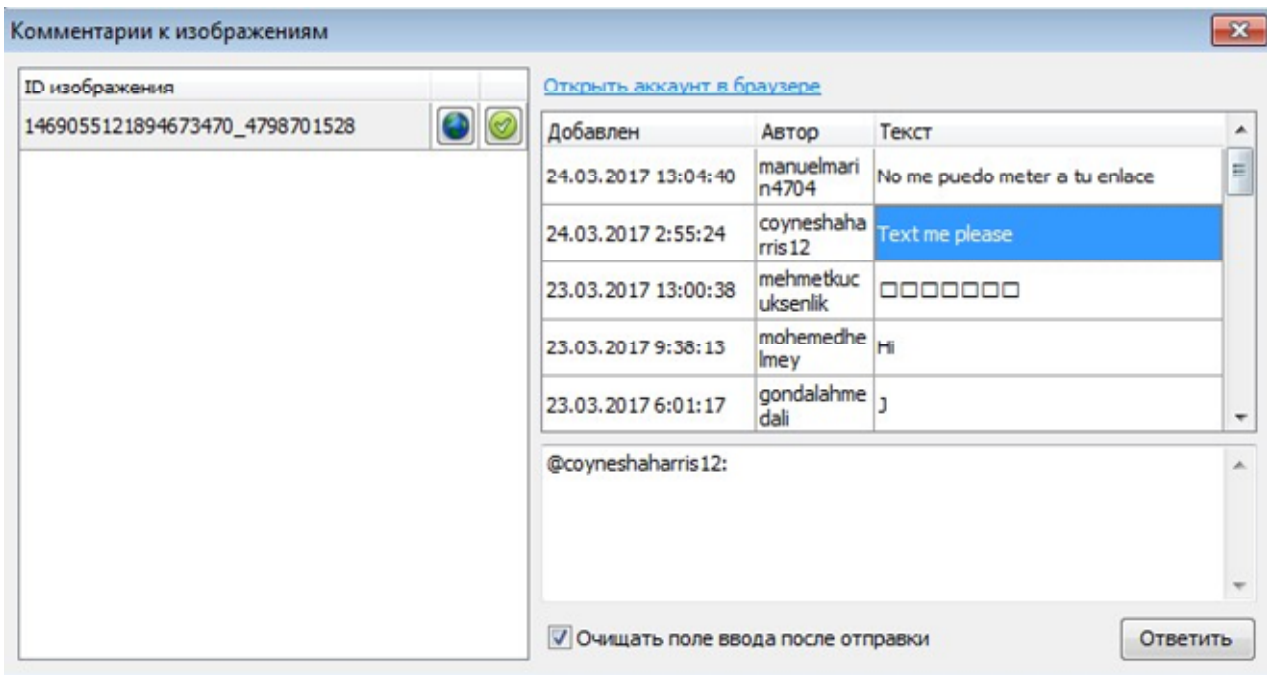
Комментарии к изображениям

ID изображения

1469055121894673470_4798701528

Открыть аккаунт в браузере

| Добавлен | Автор | Текст |
|---|---|---|
| 24.03.2017 13:04:40 | manuelmarin4704 | No me puedo meter a tu enlace |
| 24.03.2017 2:55:24 | coyneshaharris12 | Text me please |
| 23.03.2017 13:00:38 | mehmetkucuksenlik | □□□□□□□ |
| 23.03.2017 9:38:13 | mohemedhelmey | Hi |
| 23.03.2017 6:01:17 | gondalahmedali | J |

@coyneshaharris12:

Очищать поле ввода после отправки

Ответить